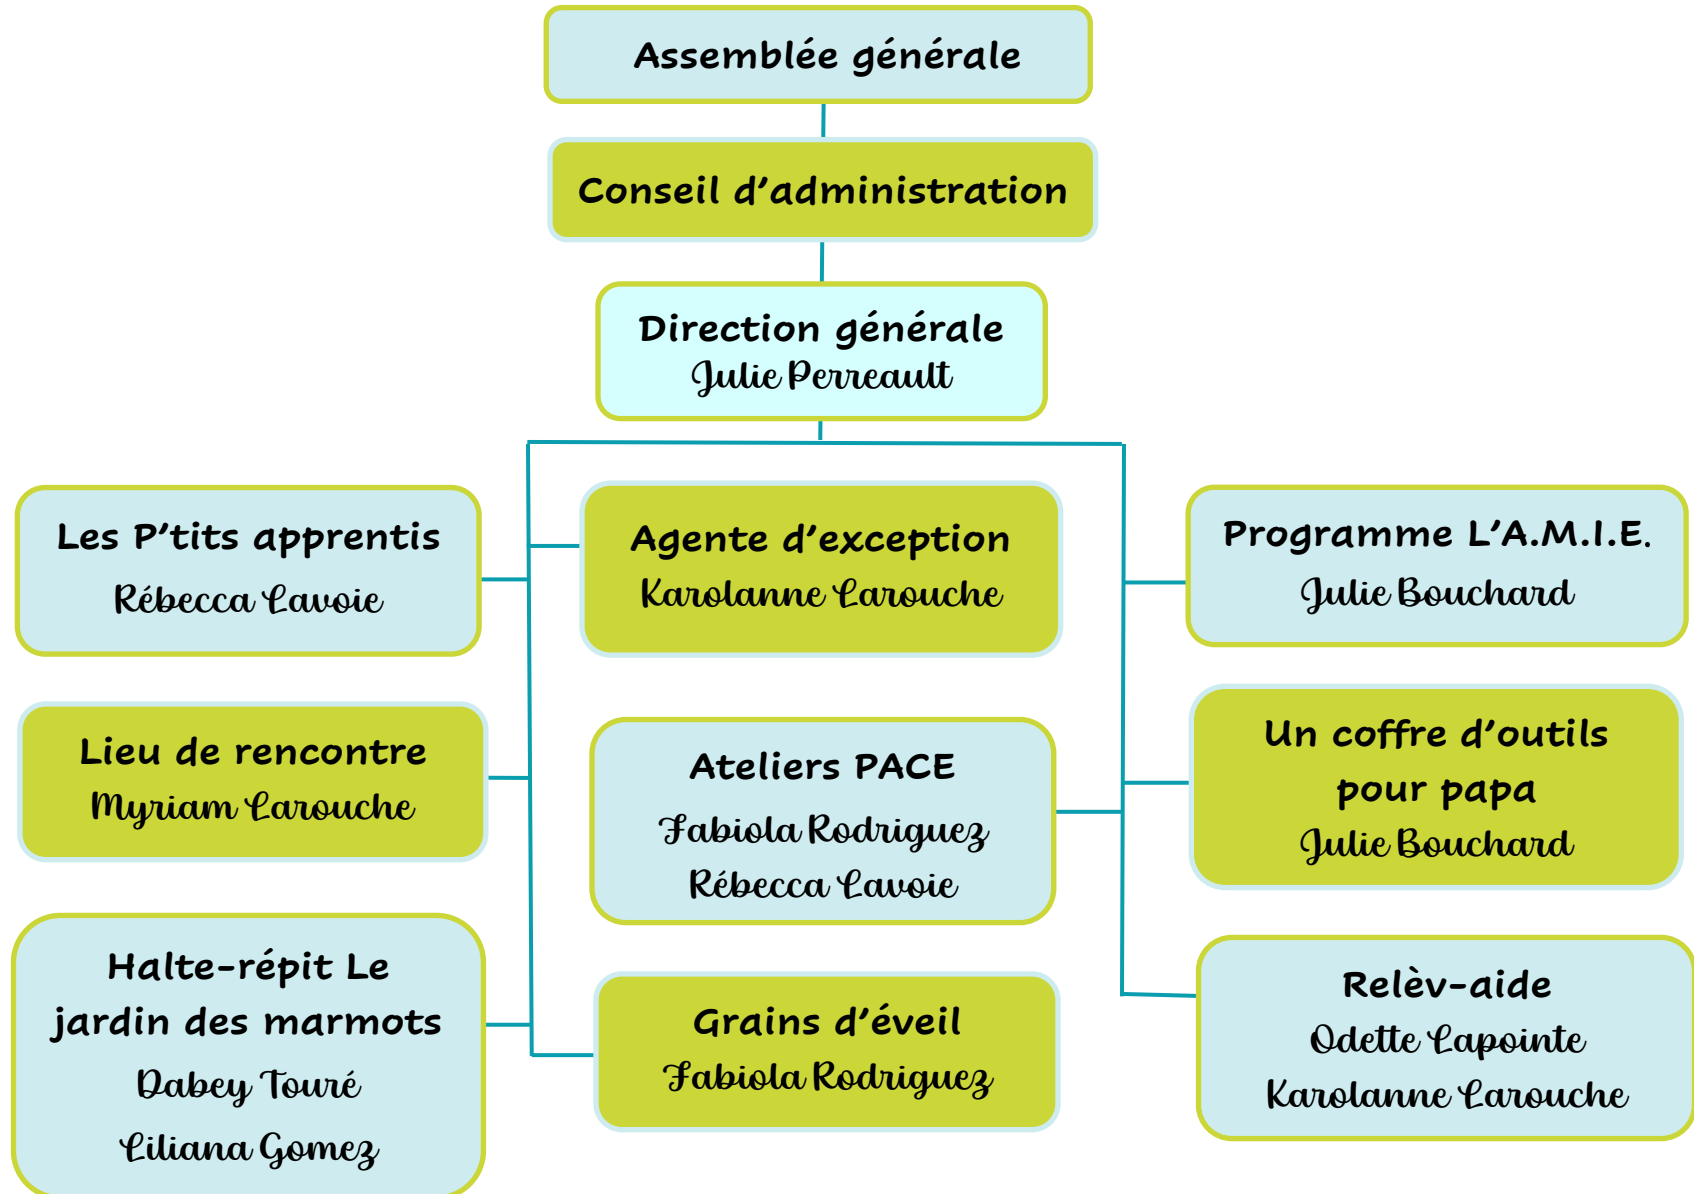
Assemblée générale

Conseil d’administration

Direction générale
Julie Perreault

Les P’tits apprentis
Rébecca Lavoie

Agente d’exception
Karolanne Larouche

Programme L’A.M.I.E.
Julie Bouchard

Lieu de rencontre
Myriam Larouche

Ateliers PACE
Fabiola Rodriguez
Rébecca Lavoie

Un coffre d’outils pour papa
Julie Bouchard

Halte-répit Le jardin des marmots
Dabey Touré
Liliana Gomez

Grains d’éveil
Fabiola Rodriguez

Relèv-aide
Odette Lapointe
Karolanne Larouche